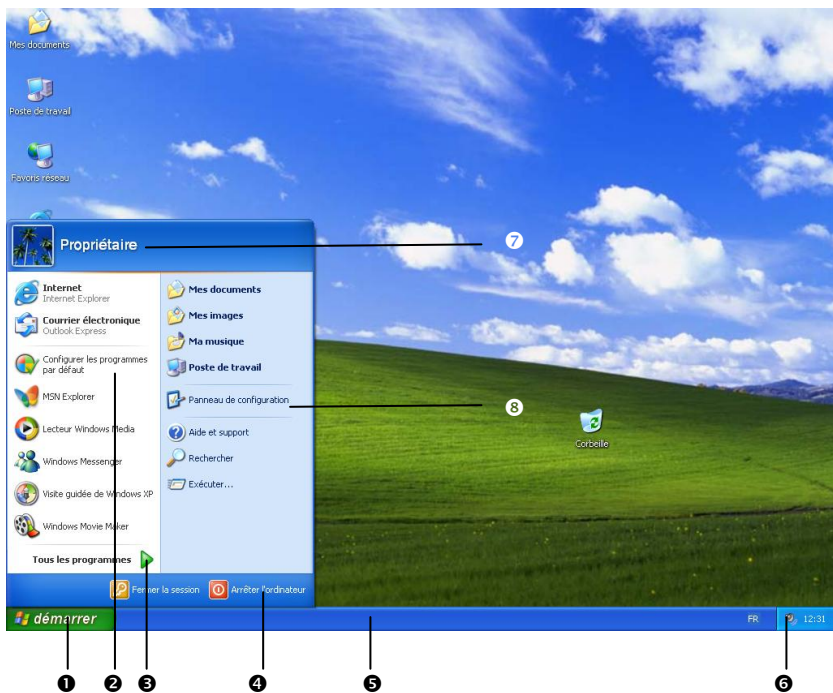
Mes documents

Poste de travail

Favoris réseau

Propriétaire

7

Internet
Internet Explorer

Courrier électronique
Outlook Express

Configurer les programmes par défaut

MSN Explorer

Lecteur Windows Media

Windows Messenger

Visite guidée de Windows XP

Windows Movie Maker

Tous les programmes

Mes documents

Mes images

Ma musique

Poste de travail

Panneau de configuration

8

Aide et support

Rechercher

Exécuter...

Corbeille

Fermer la session

Arrêter l'ordinateur

démarrer

FR

12:31

1 2 3 4 5 6